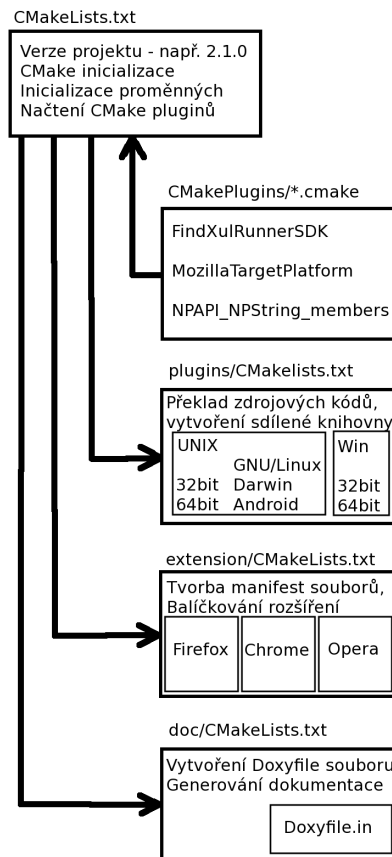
CMakeLists.txt

Verze projektu - např. 2.1.0
CMake inicializace
Inicializace proměnných
Načtení CMake pluginů

CMakePlugins/*.cmake

FindXulRunnerSDK

MozillaTargetPlatform

NPAPI_NPString_members

plugins/CMakelists.txt

Překlad zdrojových kódů,
vytvoření sdílené knihovny

UNIX
GNU/Linux
32bit Darwin
64bit Android

Win
32bit
64bit

extension/CMakeLists.txt

Tvorba manifest souborů,
Balíčkování rozšíření

Firefox

Chrome

Opera

doc/CMakeLists.txt

Vytvoření Doxyfile souboru
Generování dokumentace

Doxyfile.in